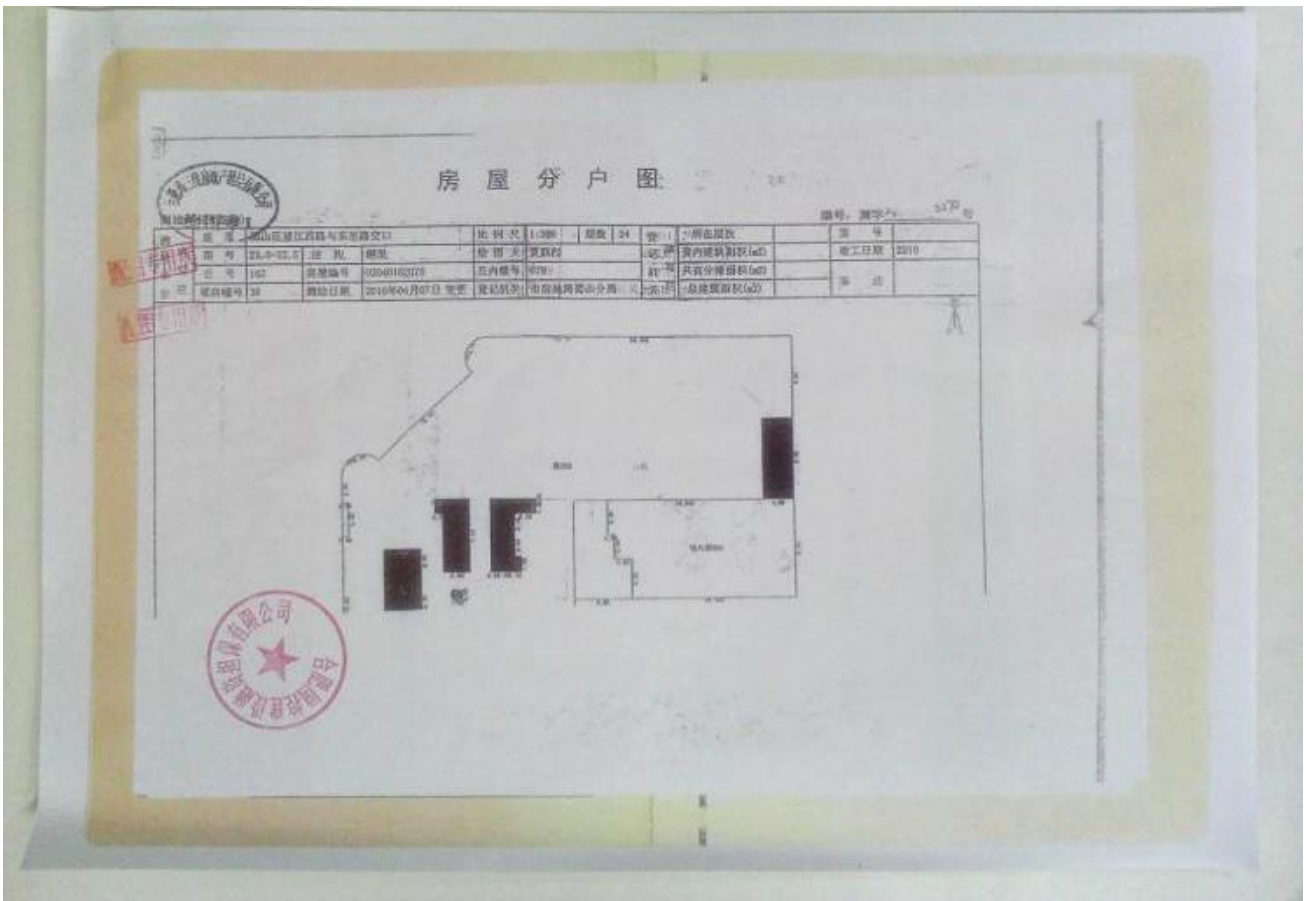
房 屋 分 户 图

编号: 测字 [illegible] 号

| 房 | 坐落 | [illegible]区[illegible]江西路与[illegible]路交口 | 比例尺 | 1:300 | 层数 | 24 | 建 | 所在层数 | | 室号 | |
|---|---|---|---|---|---|---|---|---|---|---|---|
| | 幢号 | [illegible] | 结构 | 钢混 | 绘图人 | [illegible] | 筑 | 套内建筑面积(m2) | | 竣工日期 | 2010 |
| | 户号 | 102 | 房屋编号 | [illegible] | 丘内幢号 | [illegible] | 面 | 共有分摊面积(m2) | | 备注 | |
| 屋 | 层次编号 | 39 | 测绘日期 | 2010年04月07日 | 登记机关 | 市房地产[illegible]分局 | 积 | 总建筑面积(m2) | | | |

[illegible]有限公司